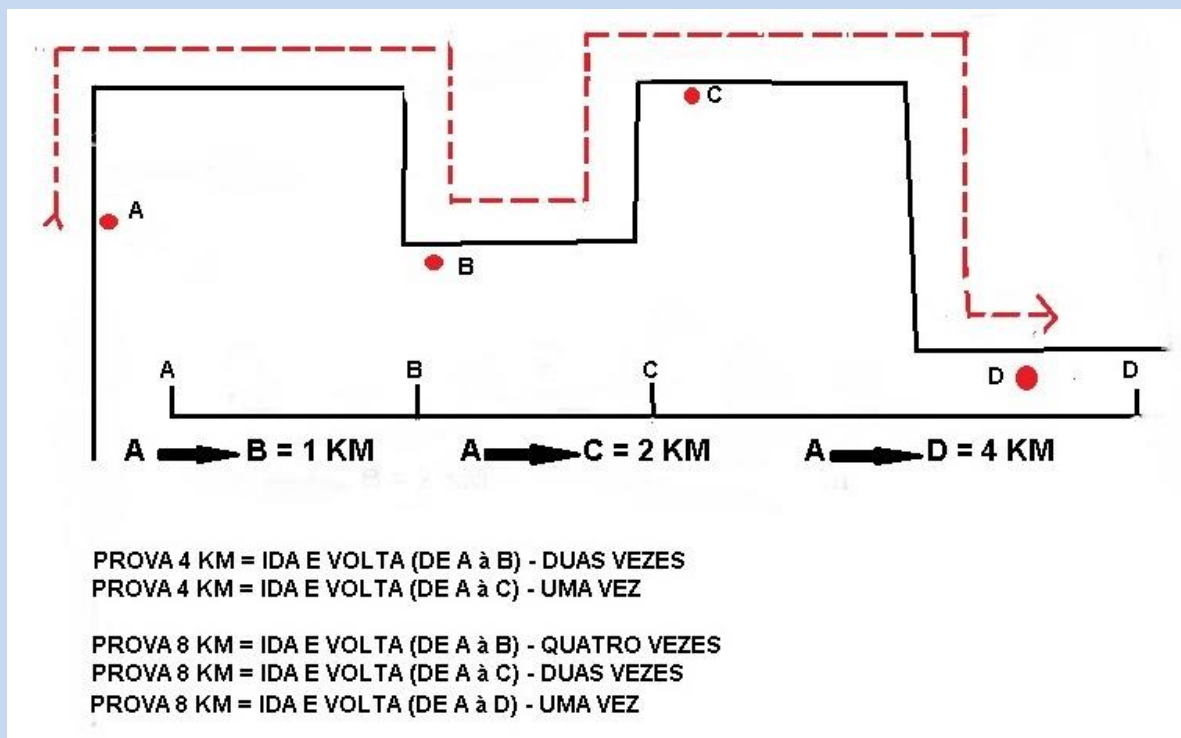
A

B

C

D

A

B

C

D

A → B = 1 KM

A → C = 2 KM

A → D = 4 KM

PROVA 4 KM = IDA E VOLTA (DE A à B) - DUAS VEZES
PROVA 4 KM = IDA E VOLTA (DE A à C) - UMA VEZ

PROVA 8 KM = IDA E VOLTA (DE A à B) - QUATRO VEZES
PROVA 8 KM = IDA E VOLTA (DE A à C) - DUAS VEZES
PROVA 8 KM = IDA E VOLTA (DE A à D) - UMA VEZ